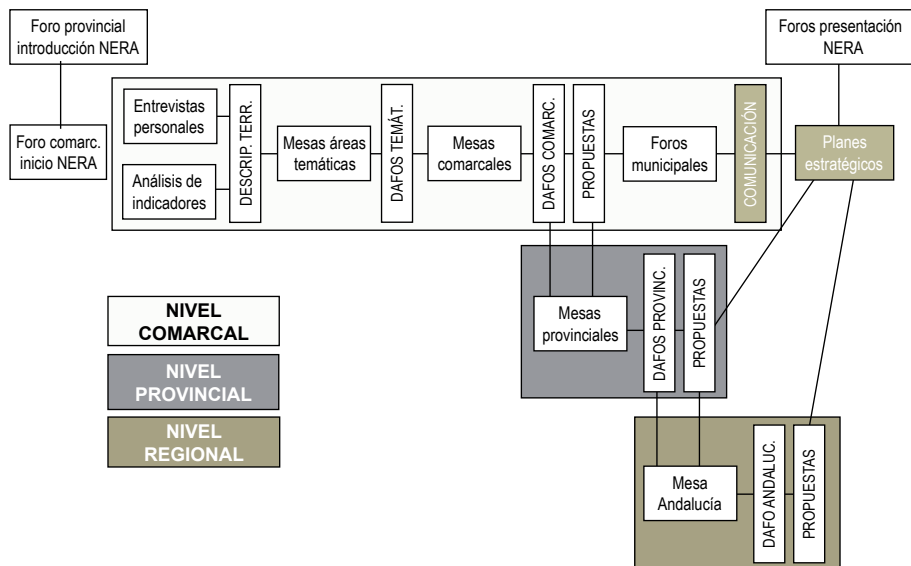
Foro provincial introducción NERA

Foro comarc. inicio NERA

Entrevistas personales

Análisis de indicadores

DESCRIP. TERR.

Mesas áreas temáticas

DAFOS TEMÁT.

Mesas comarcales

DAFOS COMARC.

PROPUESTAS

Foros municipales

COMUNICACIÓN

Foros presentación NERA

Planes estratégicos

Mesas provinciales

DAFOS PROVINC.

PROPUESTAS

Mesa Andalucía

DAFO ANDALUC.

PROPUESTAS

NIVEL COMARCAL

NIVEL PROVINCIAL

NIVEL REGIONAL